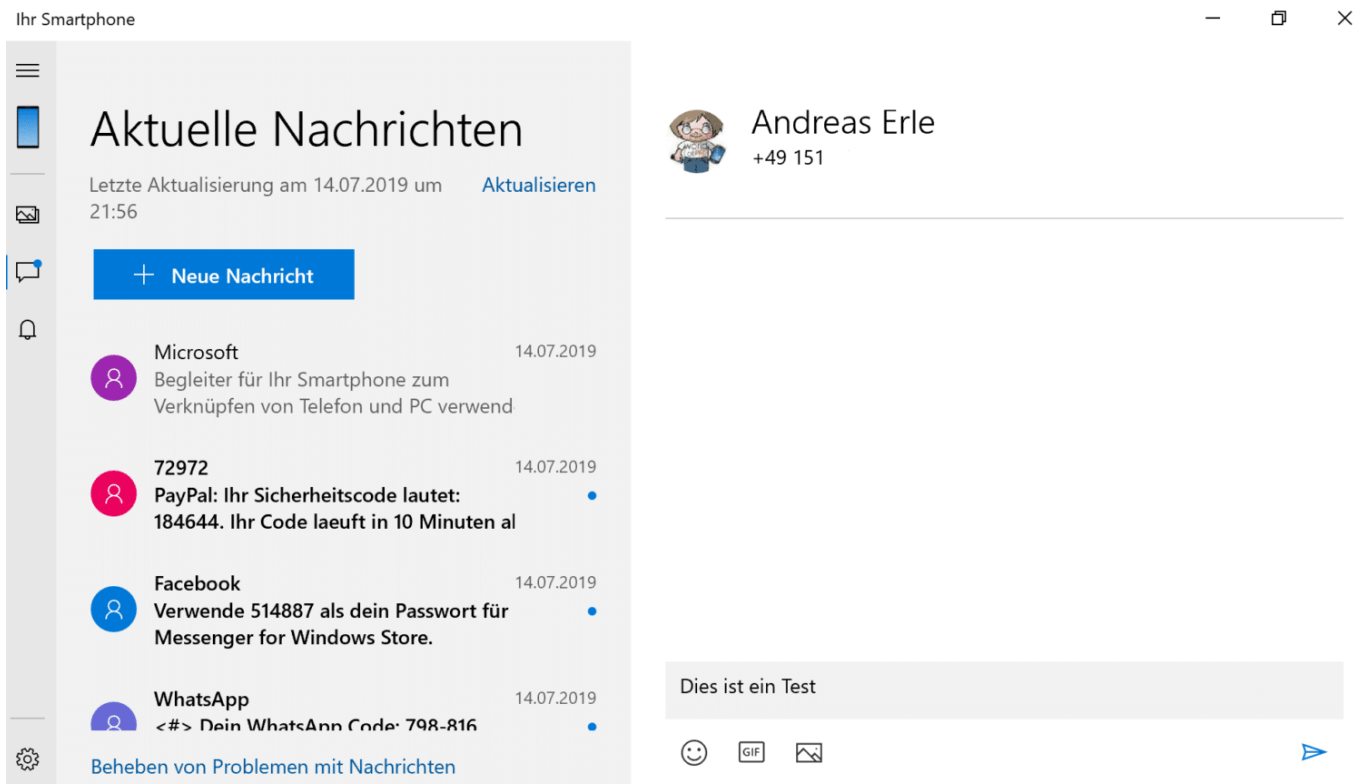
Ihr Smartphone

Aktuelle Nachrichten

Letzte Aktualisierung am 14.07.2019 um 21:56

Aktualisieren

+ Neue Nachricht

Microsoft
14.07.2019
Begleiter für Ihr Smartphone zum Verknüpfen von Telefon und PC verwend

72972
14.07.2019
PayPal: Ihr Sicherheitscode lautet: 184644. Ihr Code laeuft in 10 Minuten al

Facebook
14.07.2019
Verwende 514887 als dein Passwort für Messenger for Windows Store.

WhatsApp
14.07.2019
<#> Dein WhatsApp Code: 798-816

Beheben von Problemen mit Nachrichten

Andreas Erle
+49 151

Dies ist ein Test

GIF